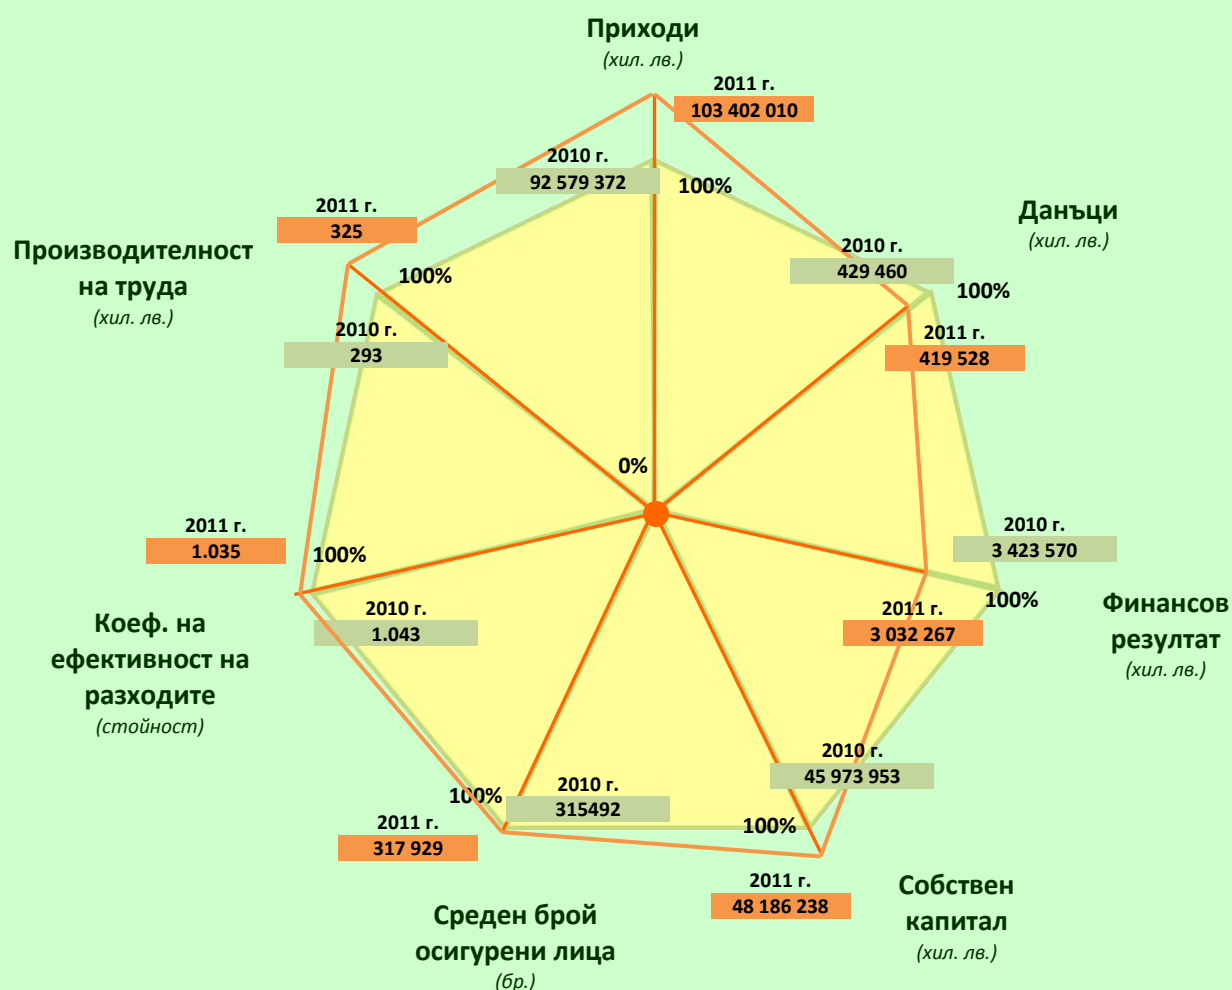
Приходи
(хил. лв.)
2011 г.
103 402 010
2010 г.
92 579 372
100%

Данъци
(хил. лв.)
2010 г.
429 460
100%
2011 г.
419 528

Финансов
резултат
(хил. лв.)
2010 г.
3 423 570
100%
2011 г.
3 032 267

Собствен
капитал
(хил. лв.)
2010 г.
45 973 953
100%
2011 г.
48 186 238

Среден брой
осигурени лица
(бр.)
2010 г.
315492
100%
2011 г.
317 929

Коеф. на
ефективност на
разходите
(стойност)
2011 г.
1.035
100%
2010 г.
1.043

Производителност
на труда
(хил. лв.)
2011 г.
325
100%
2010 г.
293

0%